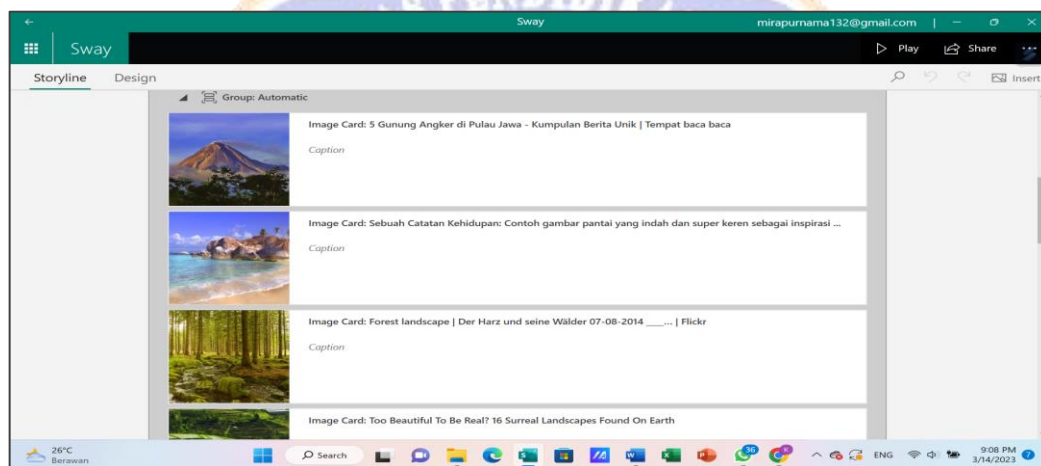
Sway

mirapurnama132@gmail.com

Sway

Play

Share

Storyline

Design

Insert

Group: Automatic

Image Card: 5 Gunung Angker di Pulau Jawa - Kumpulan Berita Unik | Tempat baca baca

Caption

Image Card: Sebuah Catatan Kehidupan: Contoh gambar pantai yang indah dan super keren sebagai inspirasi ...

Caption

Image Card: Forest landscape | Der Harz und seine Wälder 07-08-2014 ___... | Flickr

Caption

Image Card: Too Beautiful To Be Real? 16 Surreal Landscapes Found On Earth

26°C
Berawan

Search

36

ENG

9:08 PM
3/14/2023